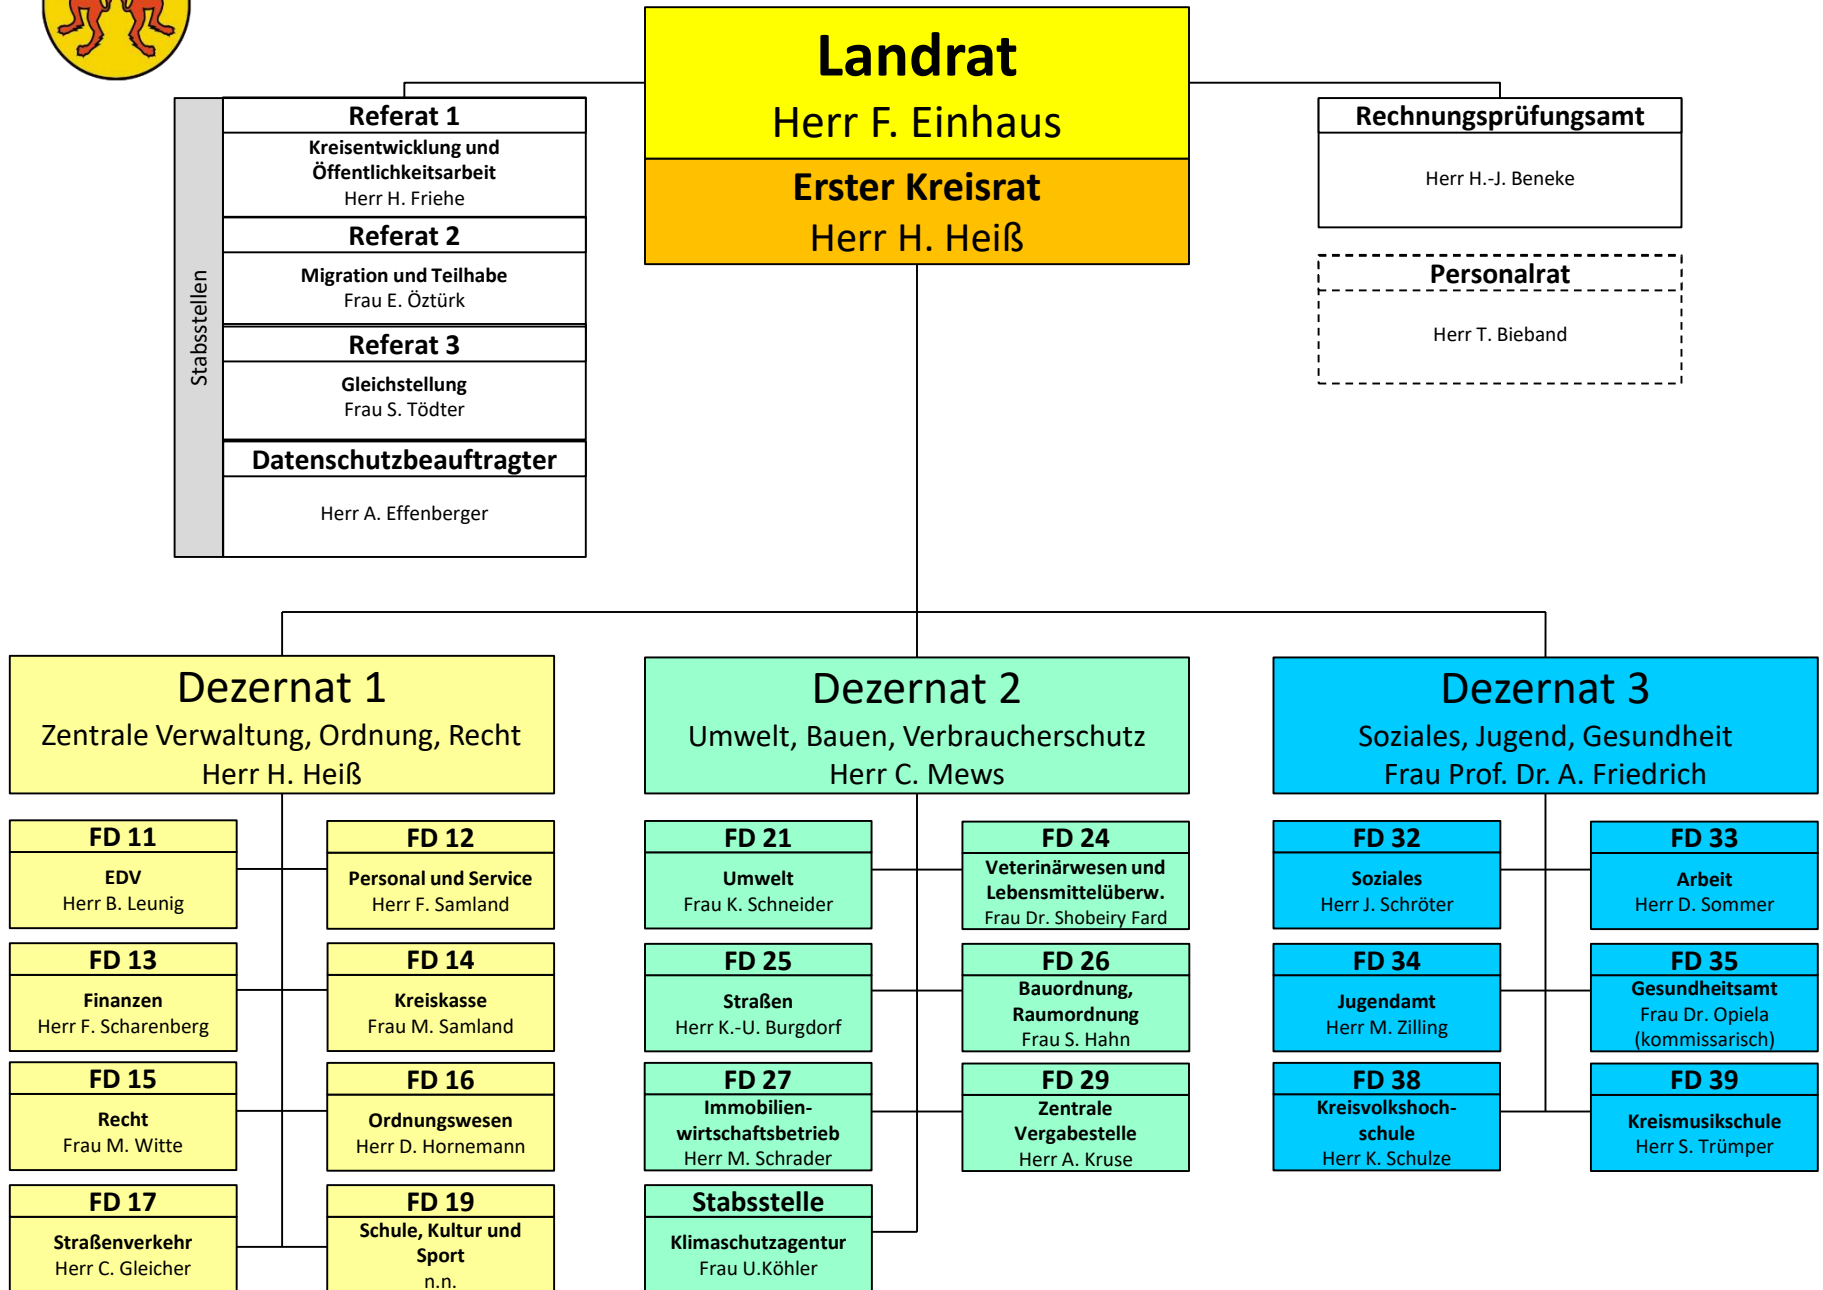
Landrat
Herr F. Einhaus

Erster Kreisrat
Herr H. Heiß

Stabsstellen

Referat 1
Kreisentwicklung und Öffentlichkeitsarbeit
Herr H. Friehe

Referat 2
Migration und Teilhabe
Frau E. Öztürk

Referat 3
Gleichstellung
Frau S. Tödter

Datenschutzbeauftragter
Herr A. Effenberger

Rechnungsprüfungsamt
Herr H.-J. Beneke

Personalrat
Herr T. Bieband

Dezernat 1
Zentrale Verwaltung, Ordnung, Recht
Herr H. Heiß

FD 11
EDV
Herr B. Leunig

FD 12
Personal und Service
Herr F. Samland

FD 13
Finanzen
Herr F. Scharenberg

FD 14
Kreiskasse
Frau M. Samland

FD 15
Recht
Frau M. Witte

FD 16
Ordnungswesen
Herr D. Hornemann

FD 17
Straßenverkehr
Herr C. Gleicher

FD 19
Schule, Kultur und Sport
n.n.

Dezernat 2
Umwelt, Bauen, Verbraucherschutz
Herr C. Mews

FD 21
Umwelt
Frau K. Schneider

FD 24
Veterinärwesen und Lebensmittelüberw.
Frau Dr. Shobeiry Fard

FD 25
Straßen
Herr K.-U. Burgdorf

FD 26
Bauordnung, Raumordnung
Frau S. Hahn

FD 27
Immobilienwirtschaftsbetrieb
Herr M. Schrader

FD 29
Zentrale Vergabestelle
Herr A. Kruse

Stabsstelle
Klimaschutzagentur
Frau U.Köhler

Dezernat 3
Soziales, Jugend, Gesundheit
Frau Prof. Dr. A. Friedrich

FD 32
Soziales
Herr J. Schröter

FD 33
Arbeit
Herr D. Sommer

FD 34
Jugendamt
Herr M. Zilling

FD 35
Gesundheitsamt
Frau Dr. Opiela
(kommissarisch)

FD 38
Kreisvolkshochschule
Herr K. Schulze

FD 39
Kreismusikschule
Herr S. Trümper